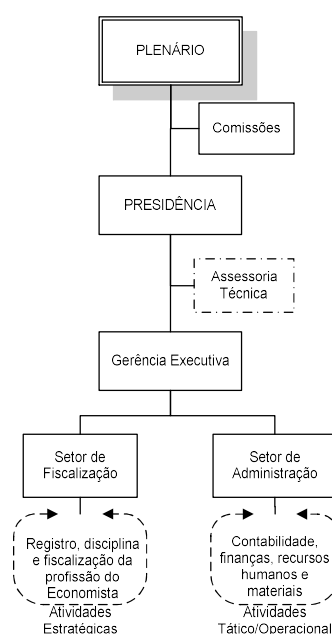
PLENÁRIO

Comissões

PRESIDÊNCIA

Assessoria Técnica

Gerência Executiva

Setor de Fiscalização

Setor de Administração

Registro, disciplina e fiscalização da profissão do Economista

Atividades Estratégicas

Contabilidade, finanças, recursos humanos e materiais

Atividades Tático/Operacional